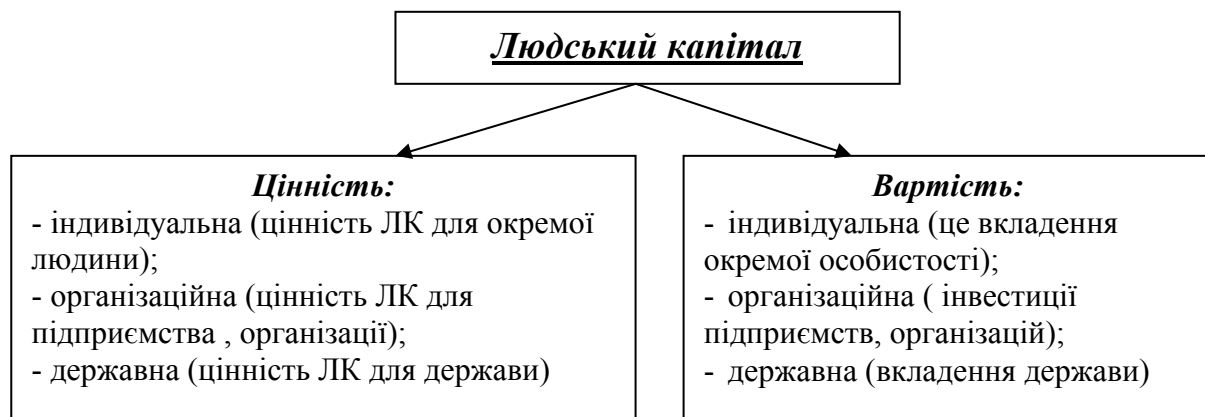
Людський капітал

Цінність:
- індивідуальна (цінність ЛК для окремої людини);
- організаційна (цінність ЛК для підприємства , організації);
- державна (цінність ЛК для держави)

Вартість:
- індивідуальна (це вкладення окремої особистості);
- організаційна ( інвестиції підприємств, організацій);
- державна (вкладення держави)